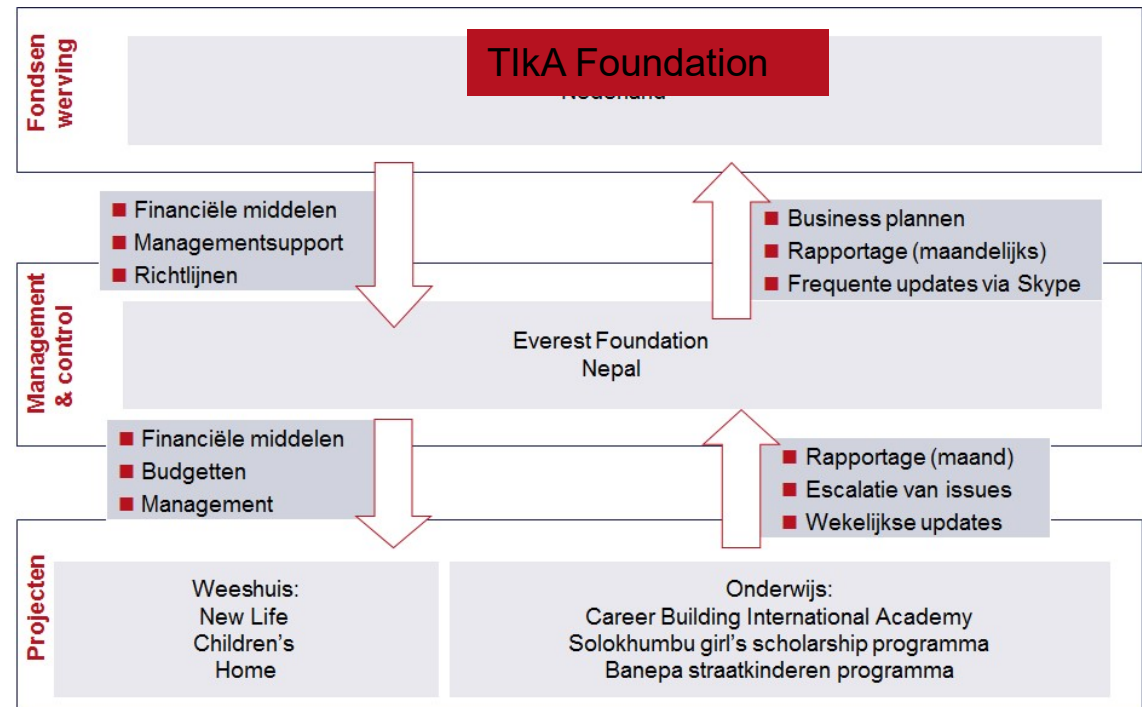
Fondsen werving

TIkA Foundation

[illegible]

Financiële middelen
Managementsupport
Richtlijnen

Business plannen
Rapportage (maandelijks)
Frequente updates via Skype

Management & control

Everest Foundation
Nepal

Financiële middelen
Budgetten
Management

Rapportage (maand)
Escalatie van issues
Wekelijkse updates

Projecten

Weeshuis:
New Life
Children's
Home

Onderwijs:
Career Building International Academy
Solokhumbu girl's scholarship programma
Banepa straatkinderen programma